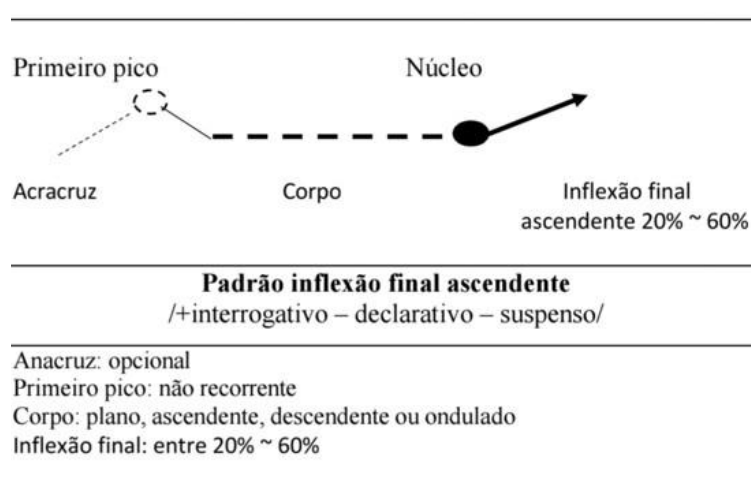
Primeiro pico

Núcleo

Acracruz

Corpo

Inflexão final ascendente 20% ~ 60%

**Padrão inflexão final ascendente**
/+interrogativo – declarativo – suspenso/

Anacruz: opcional
Primeiro pico: não recorrente
Corpo: plano, ascendente, descendente ou ondulado
Inflexão final: entre 20% ~ 60%